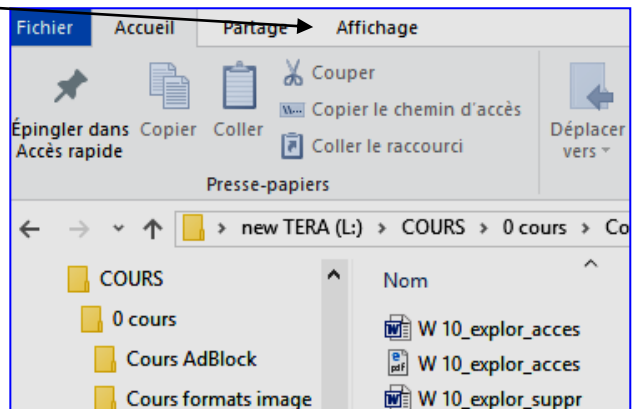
Fichier Accueil Partage Affichage

Épingler dans Accès rapide Copier Coller

Couper
Copier le chemin d'accès
Coller le raccourci

Presse-papiers

Déplacer vers

new TERA (L:) > COURS > 0 cours > Co

COURS
0 cours
Cours AdBlock
Cours formats image

Nom

W 10_explor_acces
W 10_explor_acces
W 10_explor_suppr